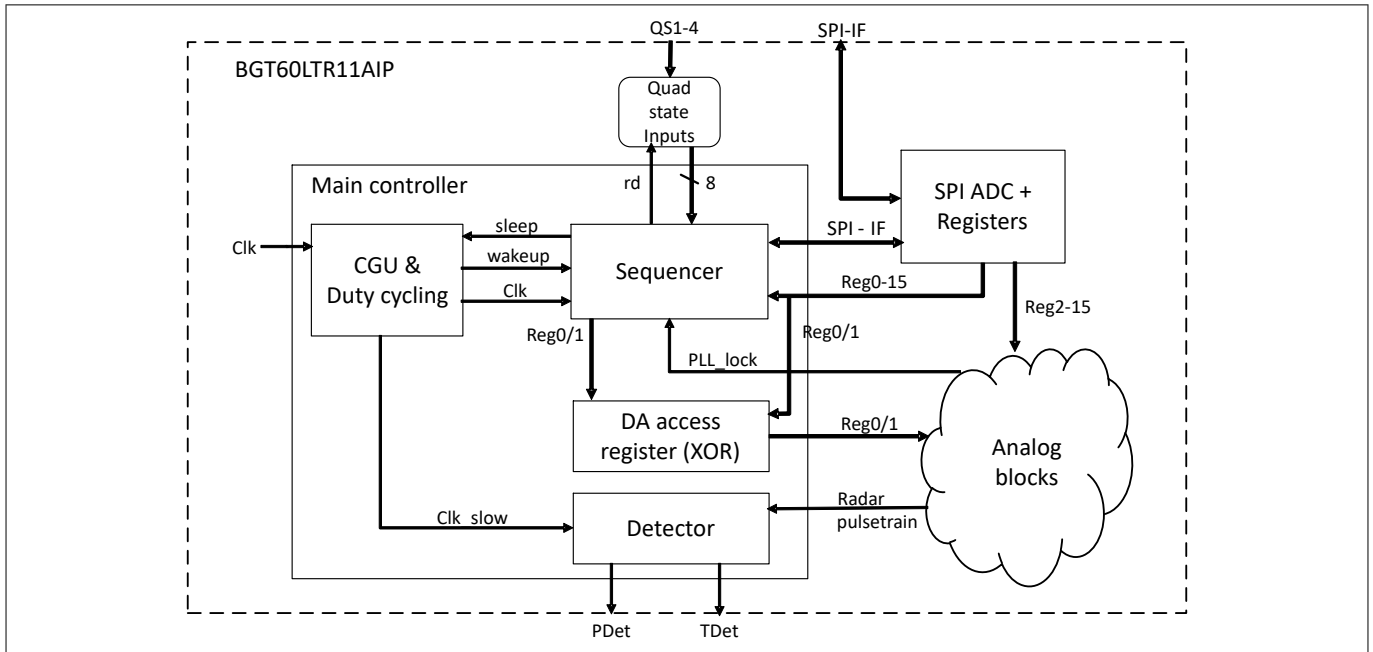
QS1-4
SPI-IF
BGT60LTR11AIP
Quad state Inputs
Main controller
rd
8
SPI ADC + Registers
sleep
SPI - IF
Clk
CGU & Duty cycling
wakeup
Sequencer
Clk
Reg0-15
Reg0/1
Reg2-15
Reg0/1
PLL_lock
DA access register (XOR)
Reg0/1
Analog blocks
Clk_slow
Detector
Radar pulsetrain
PDet
TDet